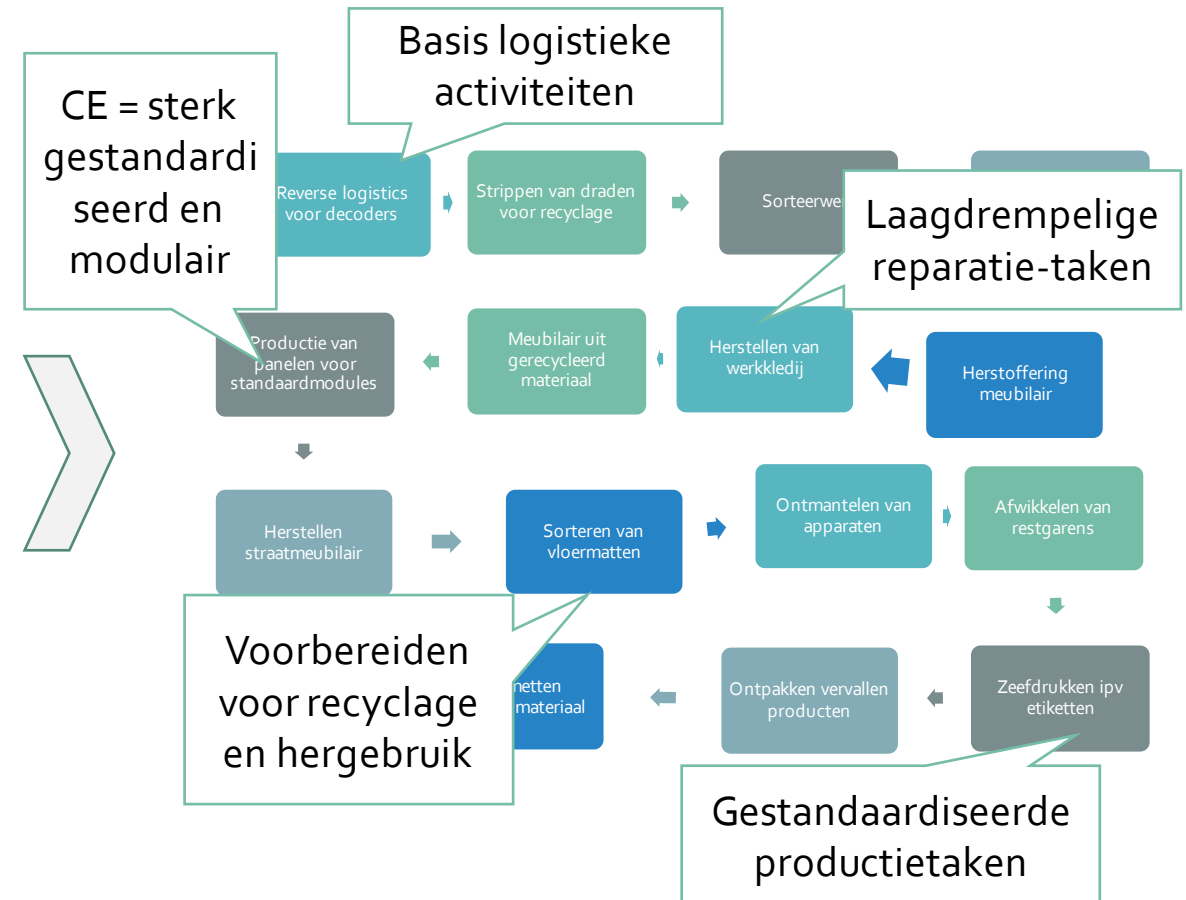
Basis logistieke activiteiten

CE = sterk gestandardiseerd en modulair

Reverse logistics voor decoders

Strippen van draden voor recyclage

Sorteerwe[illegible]

Laagdrempelige reparatie-taken

Productie van panelen voor standaardmodules

Meubilair uit gerecycleerd materiaal

Herstellen van werkkledij

Herstoffering meubilair

Herstellen straatmeubilair

Sorteren van vloermatten

Ontmantelen van apparaten

Afwikkelen van restgarens

Voorbereiden voor recyclage en hergebruik

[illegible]netten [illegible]materiaal

Ontpakken vervallen producten

Zeefdrukken ipv etiketten

Gestandaardiseerde productietaken